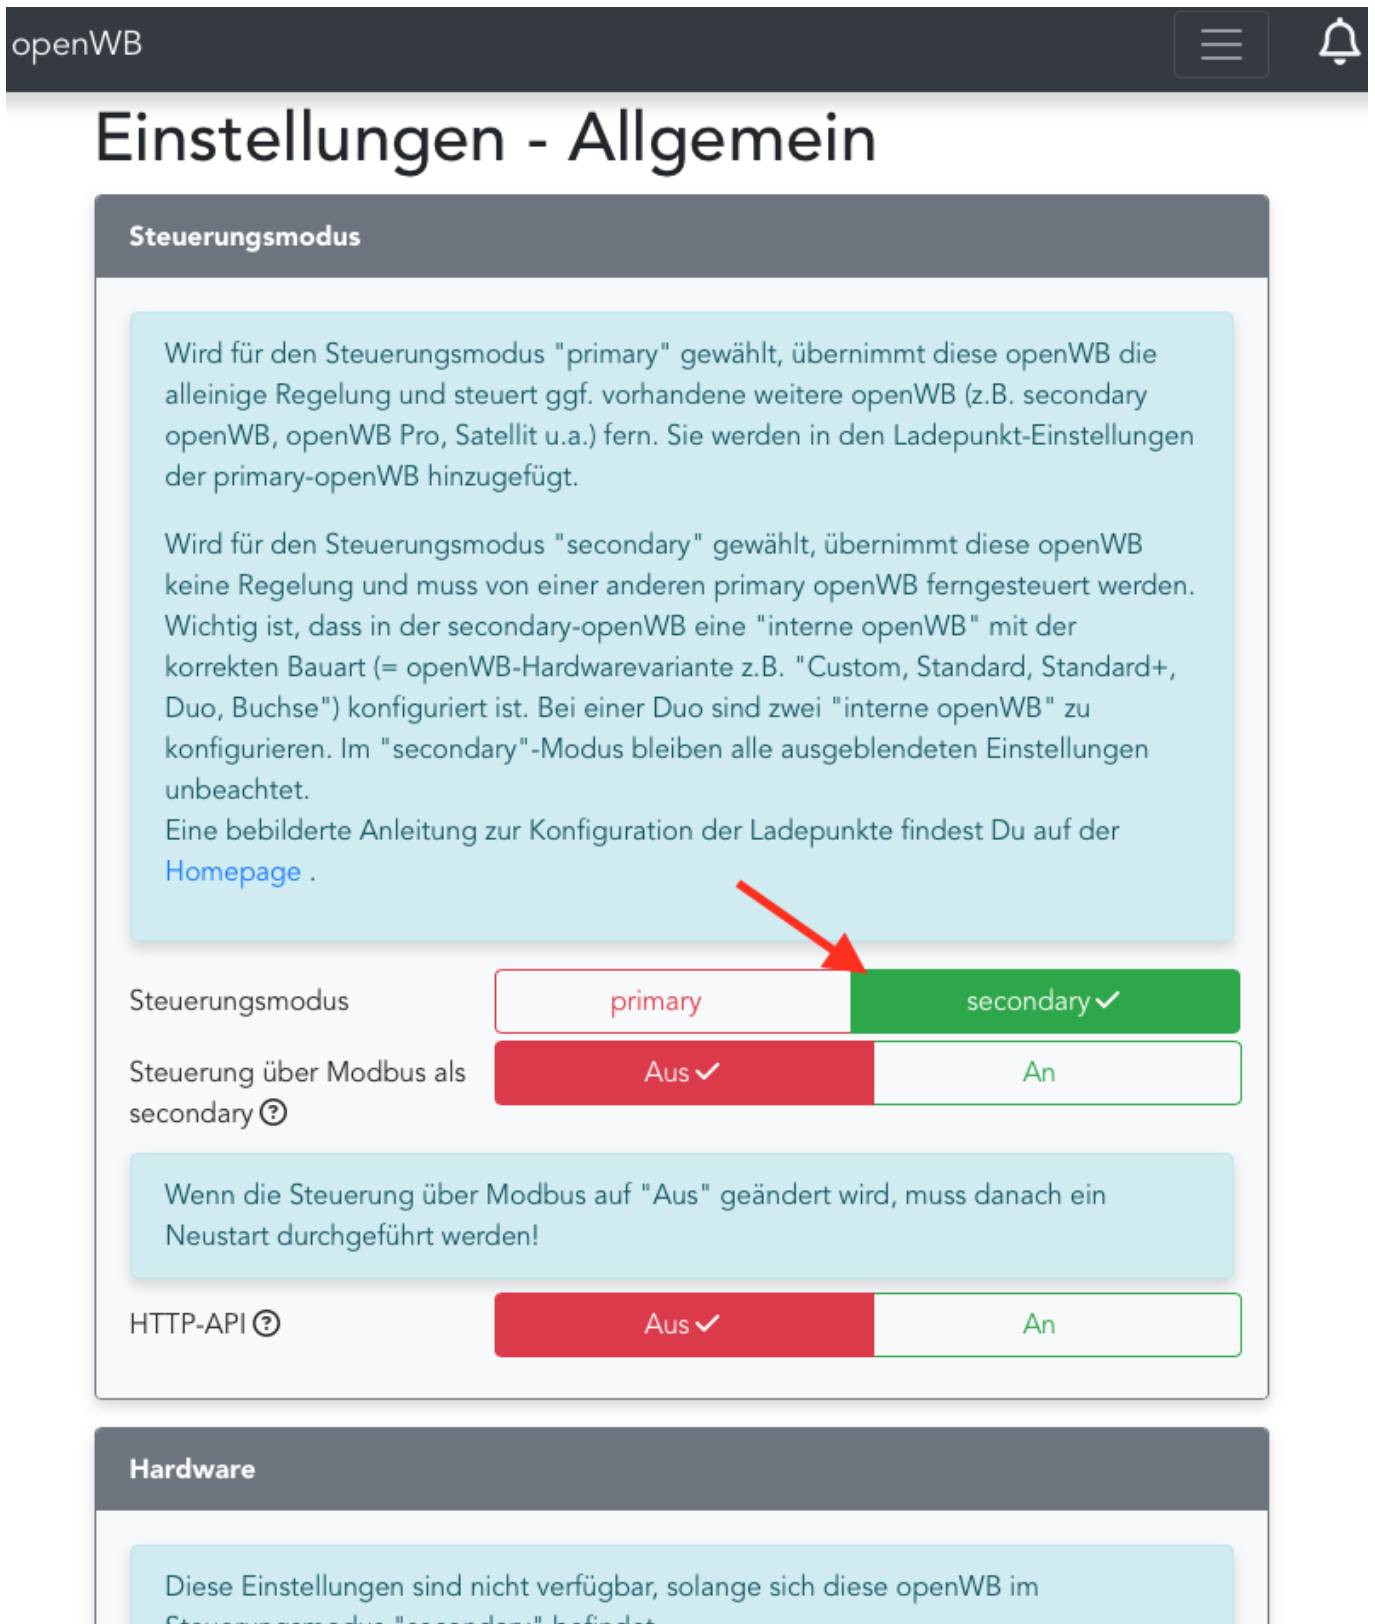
openWB

Einstellungen - Allgemein

Steuerungsmodus

Wird für den Steuerungsmodus "primary" gewählt, übernimmt diese openWB die alleinige Regelung und steuert ggf. vorhandene weitere openWB (z.B. secondary openWB, openWB Pro, Satellit u.a.) fern. Sie werden in den Ladepunkt-Einstellungen der primary-openWB hinzugefügt.

Wird für den Steuerungsmodus "secondary" gewählt, übernimmt diese openWB keine Regelung und muss von einer anderen primary openWB ferngesteuert werden. Wichtig ist, dass in der secondary-openWB eine "interne openWB" mit der korrekten Bauart (= openWB-Hardwarevariante z.B. "Custom, Standard, Standard+, Duo, Buchse") konfiguriert ist. Bei einer Duo sind zwei "interne openWB" zu konfigurieren. Im "secondary"-Modus bleiben alle ausgeblendeten Einstellungen unbeachtet.
Eine bebilderte Anleitung zur Konfiguration der Ladepunkte findest Du auf der Homepage .

Steuerungsmodus | primary | secondary

Steuerung über Modbus als secondary | Aus | An

Wenn die Steuerung über Modbus auf "Aus" geändert wird, muss danach ein Neustart durchgeführt werden!

HTTP-API | Aus | An

Hardware

Diese Einstellungen sind nicht verfügbar, solange sich diese openWB im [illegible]